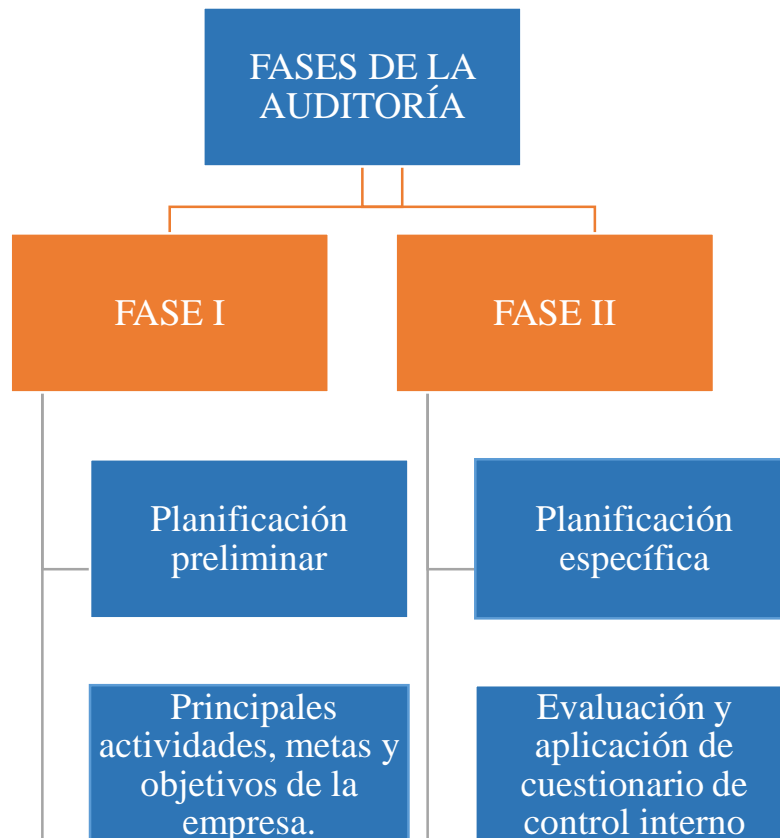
FASES DE LA AUDITORÍA

FASE I

FASE II

Planificación preliminar

Principales actividades, metas y objetivos de la empresa.

Planificación específica

Evaluación y aplicación de cuestionario de control interno